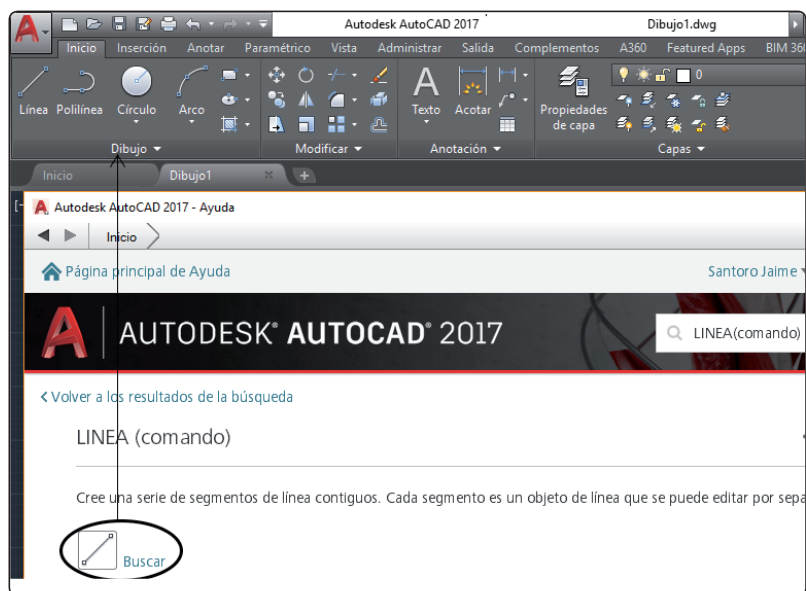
Autodesk AutoCAD 2017 Dibujo1.dwg

Inicio Inserción Anotar Paramétrico Vista Administrar Salida Complementos A360 Featured Apps BIM 360

Línea Polilínea Círculo Arco Texto Acotar Propiedades de capa 0

Dibujo Modificar Anotación Capas

Inicio Dibujo1

Autodesk AutoCAD 2017 - Ayuda

Inicio

Página principal de Ayuda Santoro Jaime

AUTODESK® AUTOCAD® 2017

LINEA(comando)

Volver a los resultados de la búsqueda

LINEA (comando)

Cree una serie de segmentos de línea contiguos. Cada segmento es un objeto de línea que se puede editar por sepa

Buscar